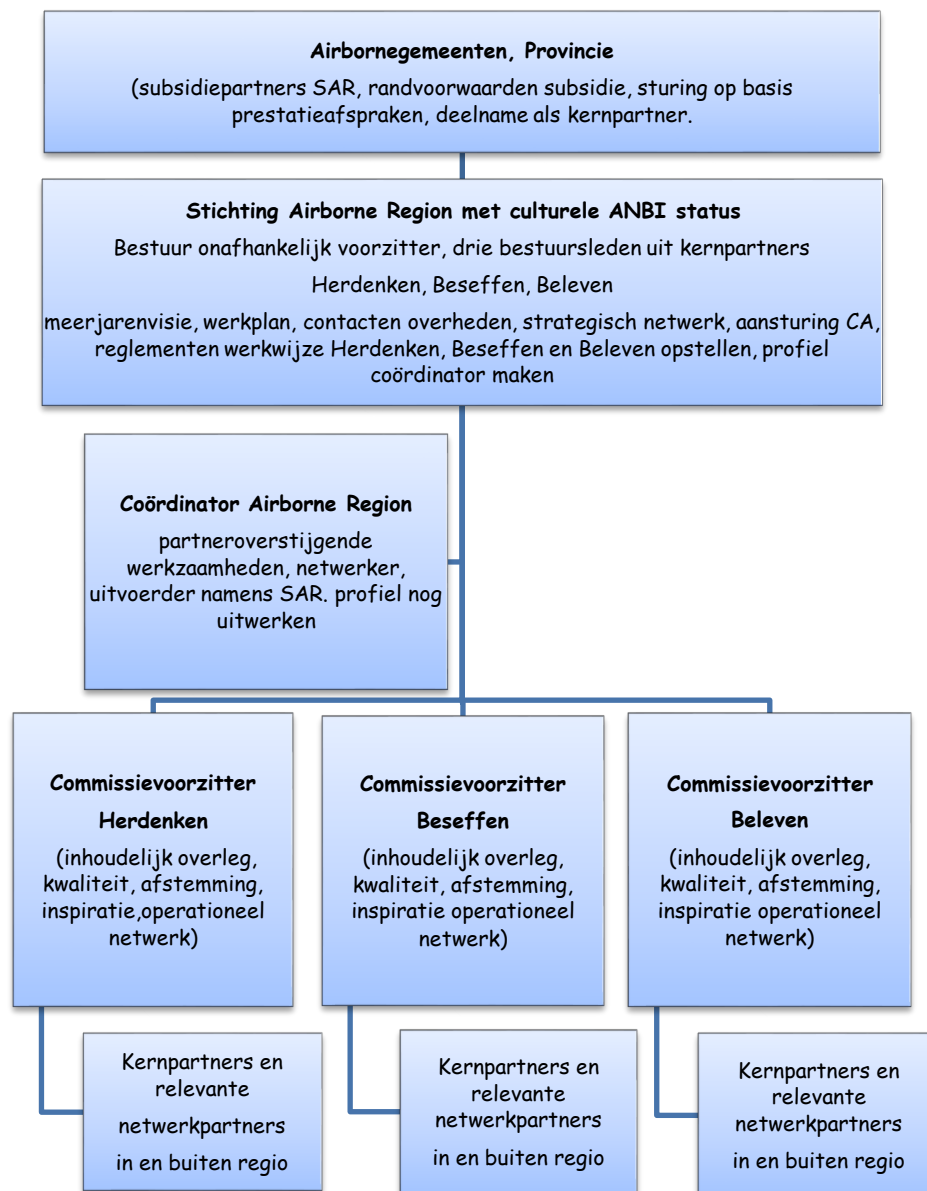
**Airbornegemeenten, Provincie**

(subsidiepartners SAR, randvoorwaarden subsidie, sturing op basis prestatieafspraken, deelname als kernpartner.

**Stichting Airborne Region met culturele ANBI status**

Bestuur onafhankelijk voorzitter, drie bestuursleden uit kernpartners

Herdenken, Beseffen, Beleven

meerjarenvisie, werkplan, contacten overheden, strategisch netwerk, aansturing CA, reglementen werkwijze Herdenken, Beseffen en Beleven opstellen, profiel coördinator maken

**Coördinator Airborne Region**

partneroverstijgende werkzaamheden, netwerker, uitvoerder namens SAR. profiel nog uitwerken

**Commissievoorzitter**

**Herdenken**

(inhoudelijk overleg, kwaliteit, afstemming, inspiratie,operationeel netwerk)

**Commissievoorzitter**

**Beseffen**

(inhoudelijk overleg, kwaliteit, afstemming, inspiratie operationeel netwerk)

**Commissievoorzitter**

**Beleven**

(inhoudelijk overleg, kwaliteit, afstemming, inspiratie operationeel netwerk)

Kernpartners en relevante netwerkpartners in en buiten regio

Kernpartners en relevante netwerkpartners in en buiten regio

Kernpartners en relevante netwerkpartners in en buiten regio